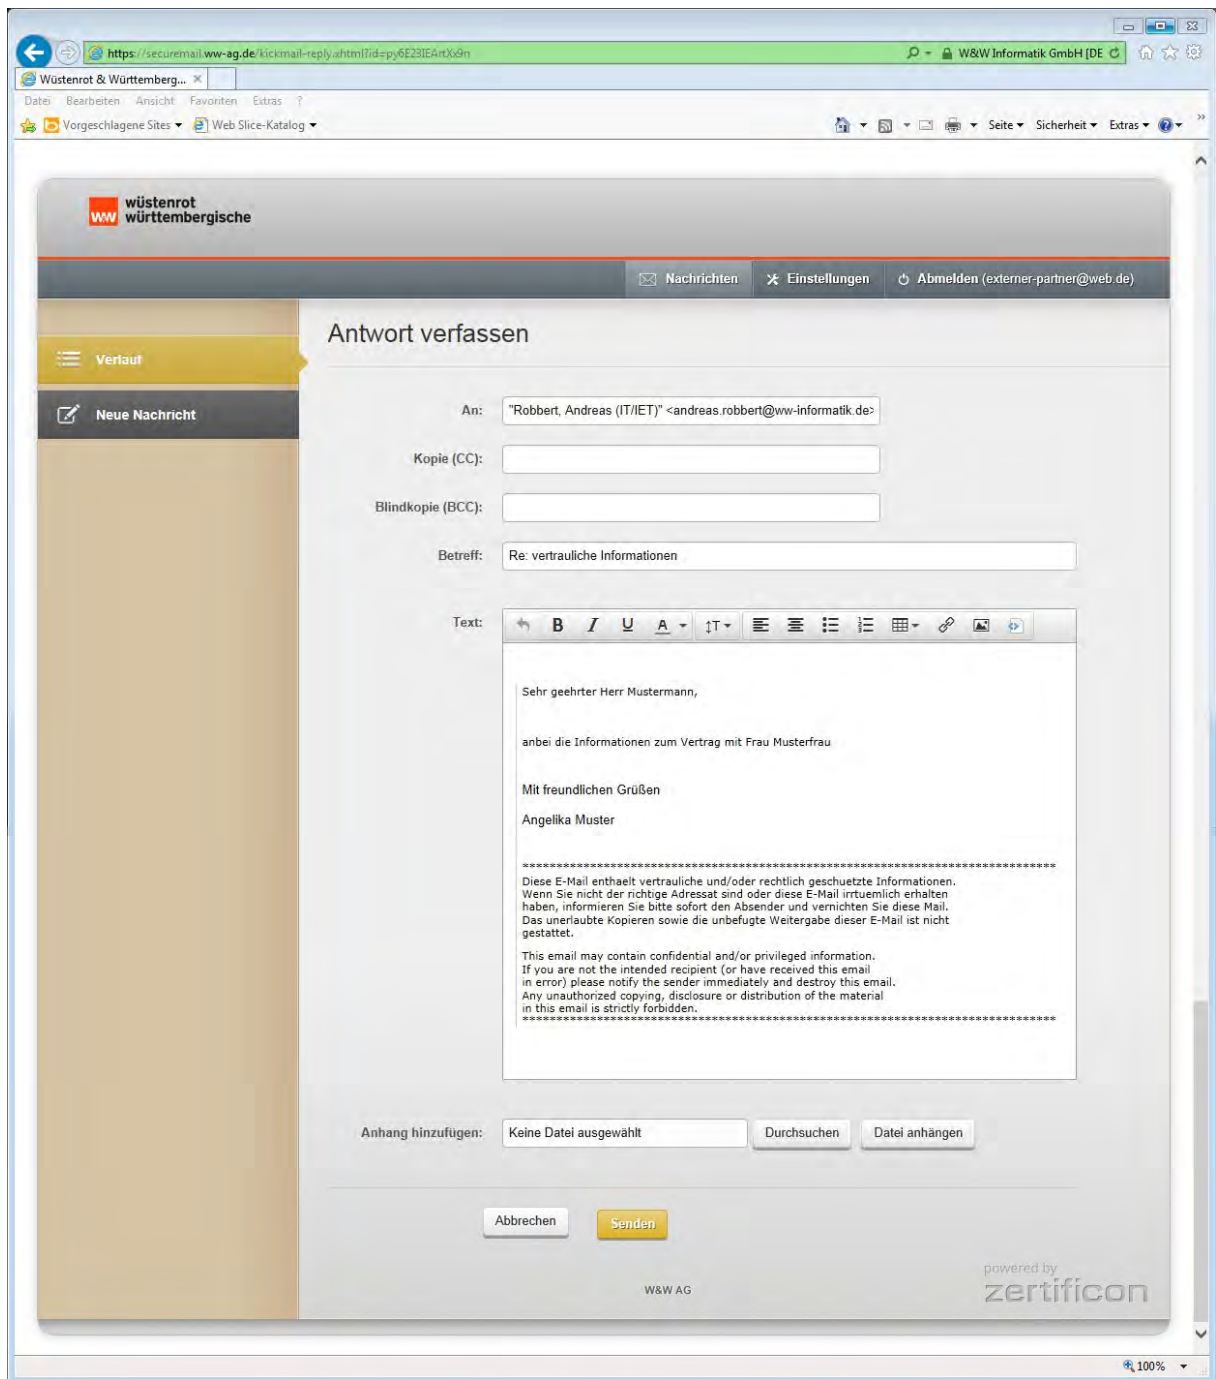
https://securemail.ww-ag.de/kickmail-reply.xhtml?id=py6E23IEArtXx9n

W&W Informatik GmbH [DE

Wüstenrot & Württemberg... ×

Datei Bearbeiten Ansicht Favoriten Extras ?

Vorgeschlagene Sites ▾ Web Slice-Katalog ▾

Seite ▾ Sicherheit ▾ Extras ▾

WW wüstenrot württembergische

Nachrichten Einstellungen Abmelden (externer-partner@web.de)

Verlauf

Neue Nachricht

Antwort verfassen

An: "Robbert, Andreas (IT/IET)" <andreas.robbert@ww-informatik.de>

Kopie (CC):

Blindkopie (BCC):

Betreff: Re: vertrauliche Informationen

Text:

Sehr geehrter Herr Mustermann,

anbei die Informationen zum Vertrag mit Frau Musterfrau

Mit freundlichen Grüßen

Angelika Muster

********************************************************************************
Diese E-Mail enthaelt vertrauliche und/oder rechtlich geschuetzte Informationen. Wenn Sie nicht der richtige Adressat sind oder diese E-Mail irrtuemlich erhalten haben, informieren Sie bitte sofort den Absender und vernichten Sie diese Mail. Das unerlaubte Kopieren sowie die unbefugte Weitergabe dieser E-Mail ist nicht gestattet.

This email may contain confidential and/or privileged information. If you are not the intended recipient (or have received this email in error) please notify the sender immediately and destroy this email. Any unauthorized copying, disclosure or distribution of the material in this email is strictly forbidden.
********************************************************************************

Anhang hinzufügen: Keine Datei ausgewählt Durchsuchen Datei anhängen

Abbrechen Senden

W&W AG

powered by zertificon

100%